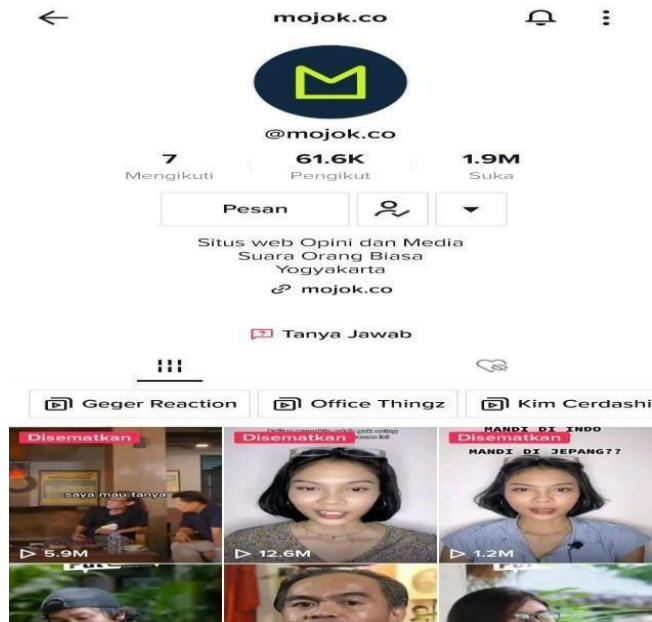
mojok.co

@mojok.co

7
Mengikuti

61.6K
Pengikut

1.9M
Suka

Pesan

Situs web Opini dan Media Suara Orang Biasa Yogyakarta

mojok.co

Tanya Jawab

Geger Reaction

Office Thingz

Kim Cerdashi

Disematkan
saya mau tanya
5.9M

Disematkan
12.6M

Disematkan
MANDI DI INDO
MANDI DI JEPANG??
1.2M